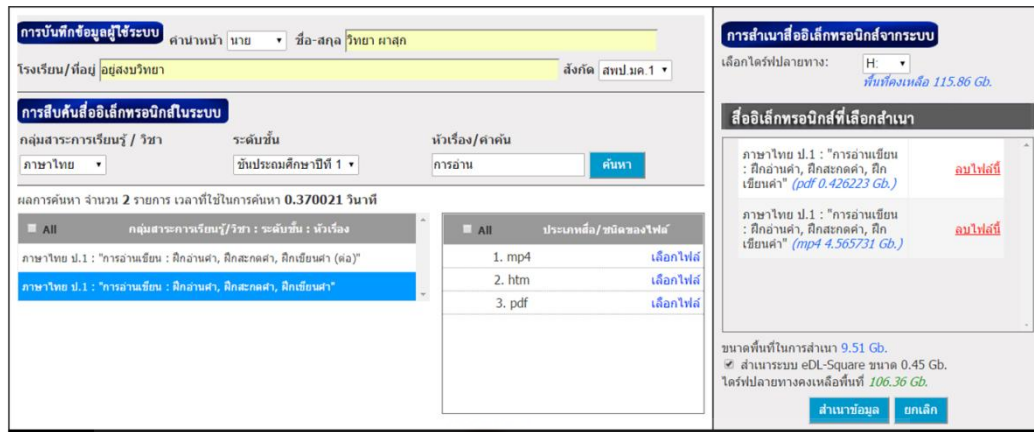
การบันทึกข้อมูลผู้ใช้ระบบ

คำนำหน้า นาย ▾ ชื่อ-สกุล วิทยา ผาสุก

โรงเรียน/ที่อยู่ อยู่สงบวิทยา

สังกัด สพป.มค.1 ▾

การสืบค้นสื่ออิเล็กทรอนิกส์ในระบบ

กลุ่มสาระการเรียนรู้ / วิชา

ภาษาไทย ▾

ระดับชั้น

ชั้นประถมศึกษาปีที่ 1 ▾

หัวเรื่อง/คำค้น

การอ่าน

ค้นหา

ผลการค้นหา จำนวน 2 รายการ เวลาที่ใช้ในการค้นหา 0.370021 วินาที

| All | กลุ่มสาระการเรียนรู้/วิชา : ระดับชั้น : หัวเรื่อง |
|---|---|
| | ภาษาไทย ป.1 : "การอ่านเขียน : ฝึกอ่านคำ, ฝึกสะกดคำ, ฝึกเขียนคำ (ต่อ)" |
| | ภาษาไทย ป.1 : "การอ่านเขียน : ฝึกอ่านคำ, ฝึกสะกดคำ, ฝึกเขียนคำ" |

| All | ประเภทสื่อ/ชนิดของไฟล์ | |
|---|---|---|
| | 1. mp4 | เลือกไฟล์ |
| | 2. htm | เลือกไฟล์ |
| | 3. pdf | เลือกไฟล์ |

การสำเนาสื่ออิเล็กทรอนิกส์จากระบบ

เลือกไดร์ฟปลายทาง: H: ▾

พื้นที่คงเหลือ 115.86 Gb.

สื่ออิเล็กทรอนิกส์ที่เลือกสำเนา

ภาษาไทย ป.1 : "การอ่านเขียน : ฝึกอ่านคำ, ฝึกสะกดคำ, ฝึกเขียนคำ" (pdf 0.426223 Gb.) ลบไฟล์นี้

ภาษาไทย ป.1 : "การอ่านเขียน : ฝึกอ่านคำ, ฝึกสะกดคำ, ฝึกเขียนคำ" (mp4 4.565731 Gb.) ลบไฟล์นี้

ขนาดพื้นที่ในการสำเนา 9.51 Gb.

☑ สำเนาระบบ eDL-Square ขนาด 0.45 Gb.

ไดร์ฟปลายทางคงเหลือพื้นที่ 106.36 Gb.

สำเนาข้อมูล ยกเลิก